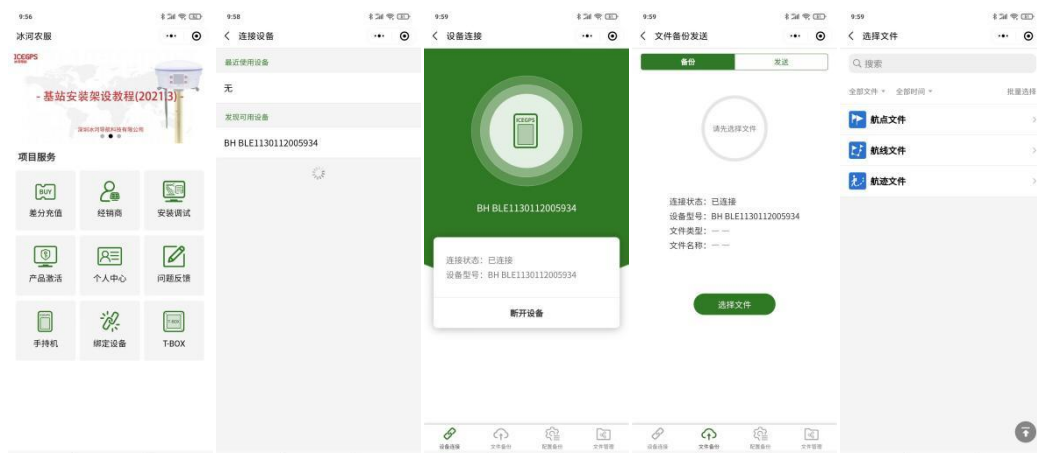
9:56

冰河农服

ICEGPS

- 基站安装架设教程(2021.3) -

深圳冰河导航科技有限公司

项目服务

BUY
差分充值

经销商

安装调试

产品激活

个人中心

问题反馈

手持机

绑定设备

T-BOX
T-BOX

9:58

< 连接设备

最近使用设备

无

发现可用设备

BH BLE1130112005934

9:59

< 设备连接

ICEGPS

BH BLE1130112005934

连接状态：已连接
设备型号：BH BLE1130112005934

断开设备

设备连接 文件备份 配置备份 文件管理

9:59

< 文件备份发送

备份 发送

请先选择文件

连接状态：已连接
设备型号：BH BLE1130112005934
文件类型：— —
文件名称：— —

选择文件

设备连接 文件备份 配置备份 文件管理

9:59

< 选择文件

搜索

全部文件 全部时间 批量选择

航点文件

航线文件

航迹文件